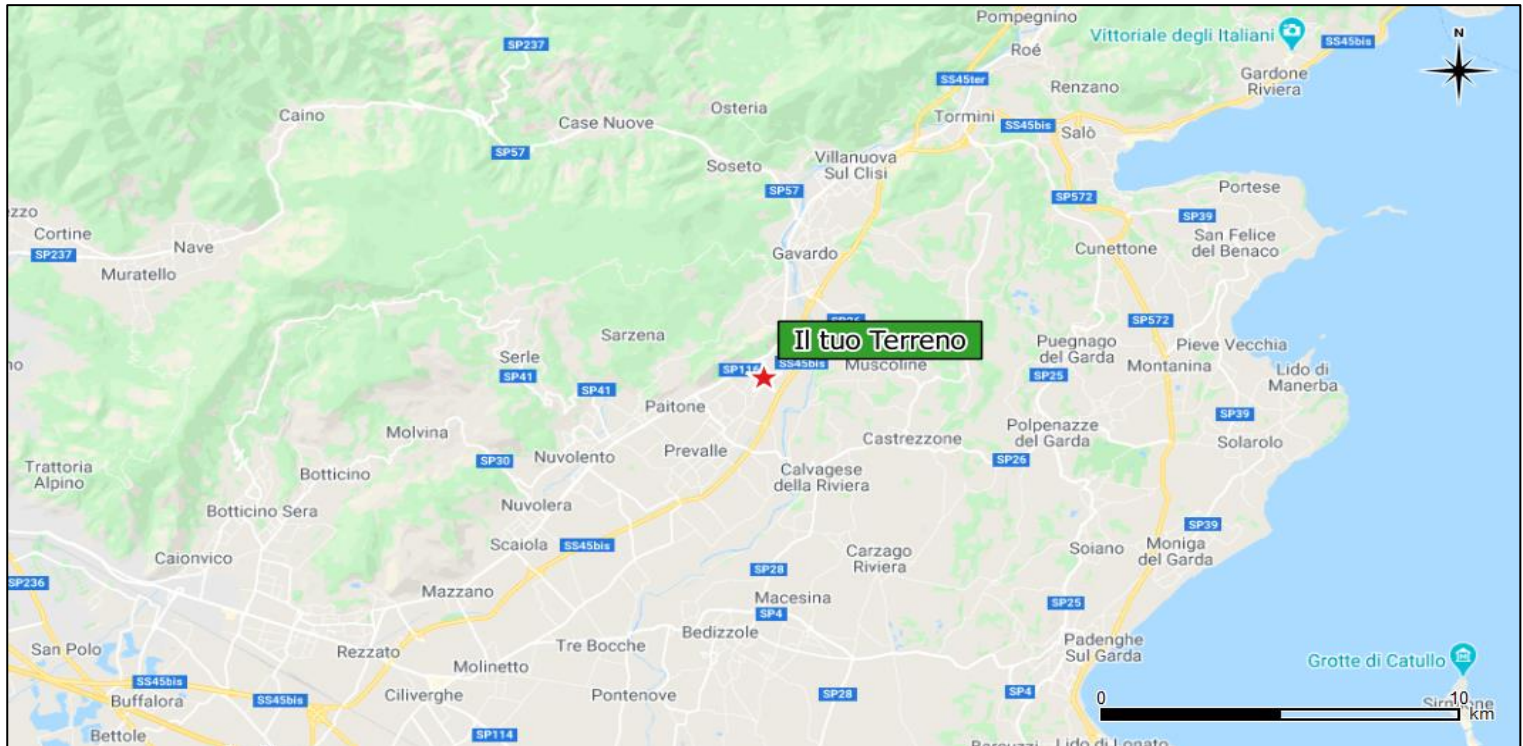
Pompegnino
Roé
Vittoriale degli Italiani
SS45bis
N
SP237
SS45ter
Renzano
Gardone Riviera
Caino
Osteria
Case Nuove
Tormini
SS45bis
Salò
SP57
Soseto
Villanuova Sul Clisi
SP57
SP572
Portese
zzo
SP39
Cortine
Nave
Cunettone
San Felice del Benaco
SP237
Gavardo
Muratello
SP572
Il tuo Terreno
Sarzena
Puegnago del Garda
Pieve Vecchia
Serle
SP11
SS45bis
Muscoline
Montanina
Lido di Manerba
SP41
SP25
SP41
Paitone
SP39
Molvina
Castrezzone
Polpenazze del Garda
Solarolo
Trattoria Alpino
SP30
Nuvolento
Prevalle
SP26
Botticino
Calvagese della Riviera
Nuvolera
Botticino Sera
SP39
Scaiola
SS45bis
Carzago Riviera
Soiano
Moniga del Garda
Caionvico
SP28
SP236
Mazzano
Macesina
SP25
SP4
Bedizzole
Padenghe Sul Garda
San Polo
Tre Bocche
Rezzato
Grotte di Catullo
Molinetto
SS45bis
SS45bis
Ciliverghe
Pontenove
SP28
SP4
0
10
Buffalora
km
Bettole
SP114
Lido di Lonato